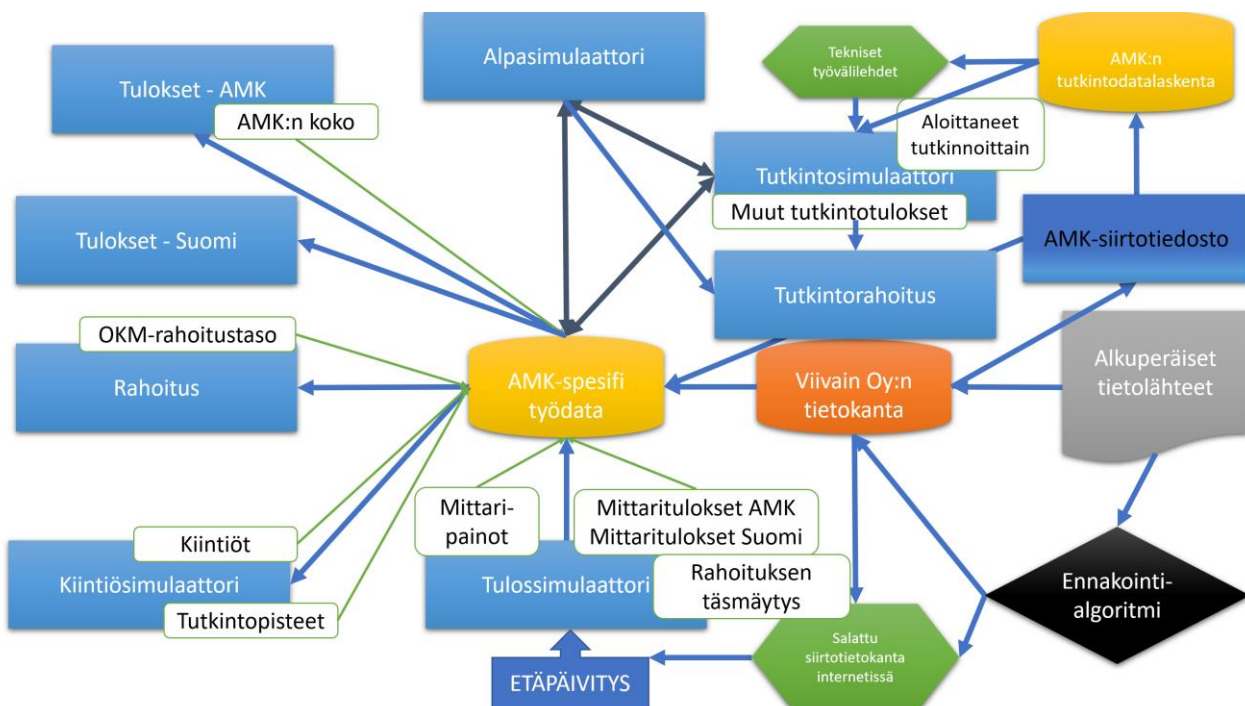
Alpasimulaattori

Tekniset työvälilehdet

AMK:n tutkintodatalaskenta

Tulokset - AMK

AMK:n koko

Aloittaneet tutkinnoittain

Tutkintosimulaattori

Muut tutkintotulokset

Tulokset - Suomi

AMK-siirtotiedosto

Tutkintorahoitus

OKM-rahoitustaso

Rahoitus

AMK-spesifi työdata

Viivain Oy:n tietokanta

Alkuperäiset tietolähteet

Mittari-painot

Mittaritulokset AMK
Mittaritulokset Suomi

Kiintiöt

Kiintiösimulaattori

Tulossimulaattori

Rahoituksen täsmäytys

Tutkintopisteet

Ennakointi-algoritmi

Salattu siirtotietokanta internetissä

ETÄPÄIVITYS